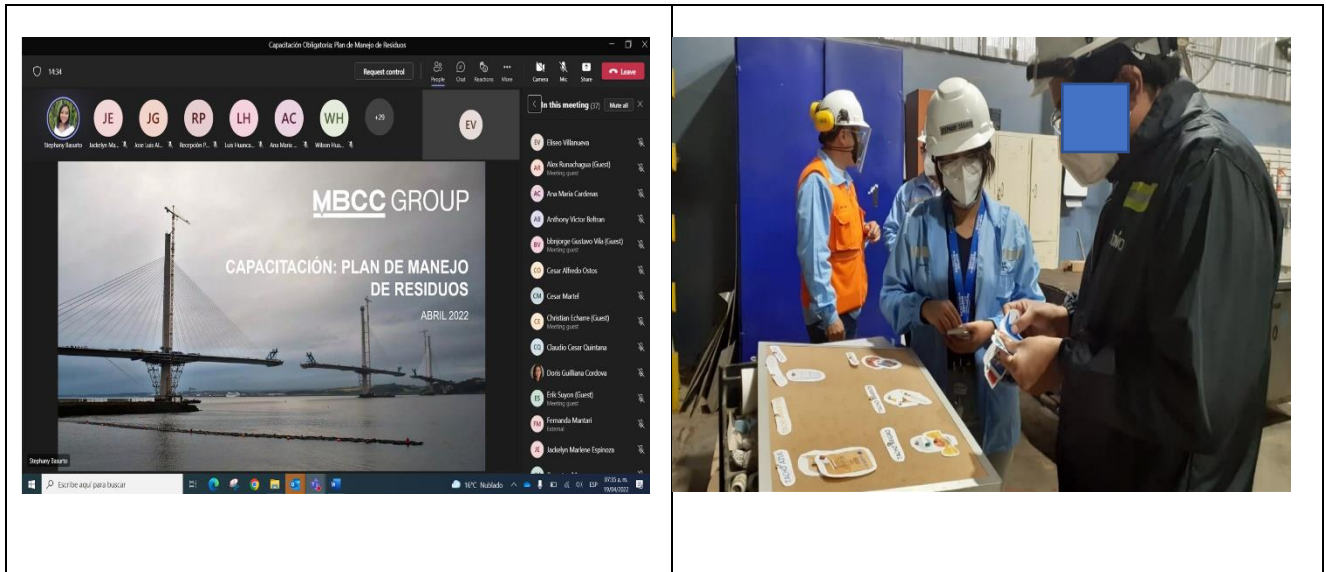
Capacitación Obligatoria: Plan de Manejo de Residuos

14:34

Request control

People Chat Reactions More Camera Mic Share Leave

JE JG RP LH AC WH +29

Stephany Basurto Jackelyn Ma... Jose Luis Al... Recepción P... Luis Huanca... Ana Maria ... Wilson Hua...

EV

In this meeting (37) Mute all

Eliseo Villanueva
Alex Runachagua (Guest) Meeting guest
Ana Maria Cardenas
Anthony Victor Beltran
bbnjorge Gustavo Villa (Guest) Meeting guest
Cesar Alfredo Ostos
Cesar Martel
Christian Echarre (Guest) Meeting guest
Claudio Cesar Quintana
Doris Guilliana Cordova
Erik Sayon (Guest) Meeting guest
Fernanda Mantari External
Jackelyn Marlene Espinoza

MBCC GROUP

CAPACITACIÓN: PLAN DE MANEJO DE RESIDUOS

ABRIL 2022

Stephany Basurto

Escribe aquí para buscar

16°C Nublado ESP 07:35 a. m. 19/04/2022